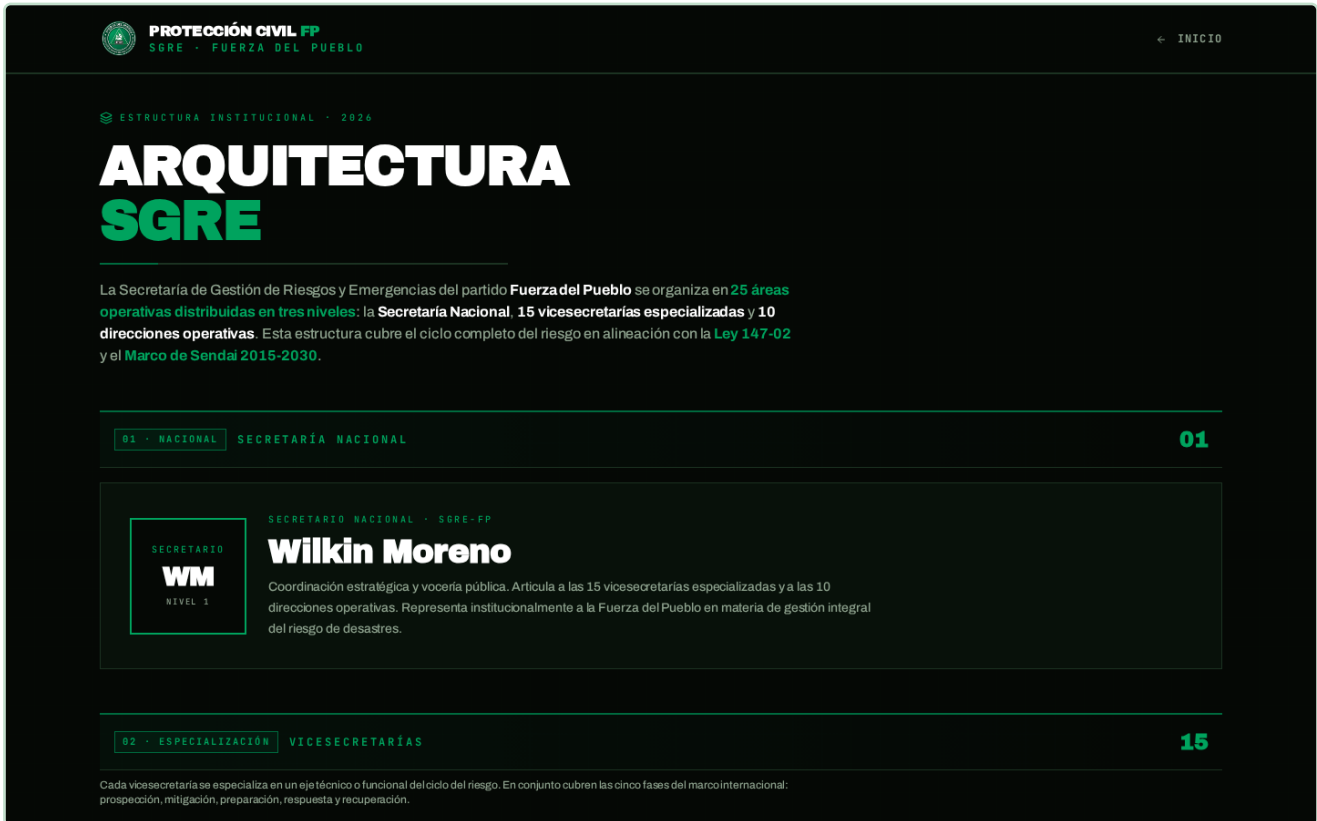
PROTECCIÓN CIVIL FP
SGRE · FUERZA DEL PUEBLO

← INICIO

ESTRUCTURA INSTITUCIONAL · 2026

ARQUITECTURA
SGRE

La Secretaría de Gestión de Riesgos y Emergencias del partido Fuerza del Pueblo se organiza en 25 áreas operativas distribuidas en tres niveles: la Secretaría Nacional, 15 vicesecretarías especializadas y 10 direcciones operativas. Esta estructura cubre el ciclo completo del riesgo en alineación con la Ley 147-02 y el Marco de Sendai 2015-2030.

01 · NACIONAL SECRETARÍA NACIONAL 01

SECRETARIO
WM
NIVEL 1

SECRETARIO NACIONAL · SGRE-FP
Wilkin Moreno
Coordinación estratégica y vocería pública. Articula a las 15 vicesecretarías especializadas y a las 10 direcciones operativas. Representa institucionalmente a la Fuerza del Pueblo en materia de gestión integral del riesgo de desastres.

02 · ESPECIALIZACIÓN VICESECRETARÍAS 15

Cada vicesecretaría se especializa en un eje técnico o funcional del ciclo del riesgo. En conjunto cubren las cinco fases del marco internacional: prospección, mitigación, preparación, respuesta y recuperación.